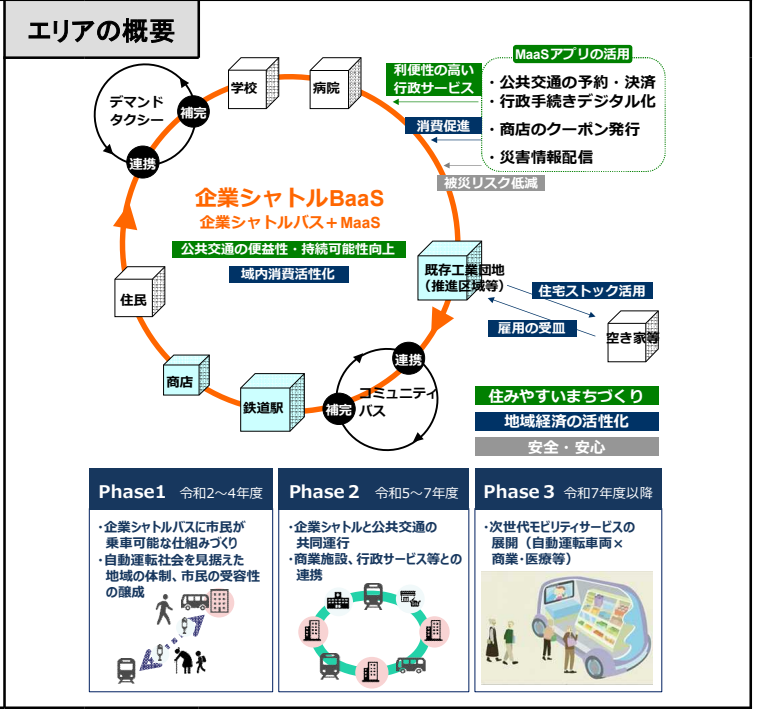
エリアの概要

デマンドタクシー
補完
連携
学校
病院
利便性の高い行政サービス
MaaSアプリの活用
・公共交通の予約・決済
・行政手続きデジタル化
・商店のクーポン発行
・災害情報配信
消費促進
被災リスク低減

企業シャトルBaaS
企業シャトルバス＋MaaS
公共交通の便益性・持続可能性向上
域内消費活性化

既存工業団地（推進区域等）
住宅ストック活用
雇用の受皿
空き家等

住民
商店
鉄道駅
補完
連携
コミュニティバス

住みやすいまちづくり
地域経済の活性化
安全・安心

Phase1 令和2～4年度
・企業シャトルバスに市民が乗車可能な仕組みづくり
・自動運転社会を見据えた地域の体制、市民の受容性の醸成

Phase 2 令和5～7年度
・企業シャトルと公共交通の共同運行
・商業施設、行政サービス等との連携

Phase 3 令和7年度以降
・次世代モビリティサービスの展開（自動運転車両×商業･医療等）